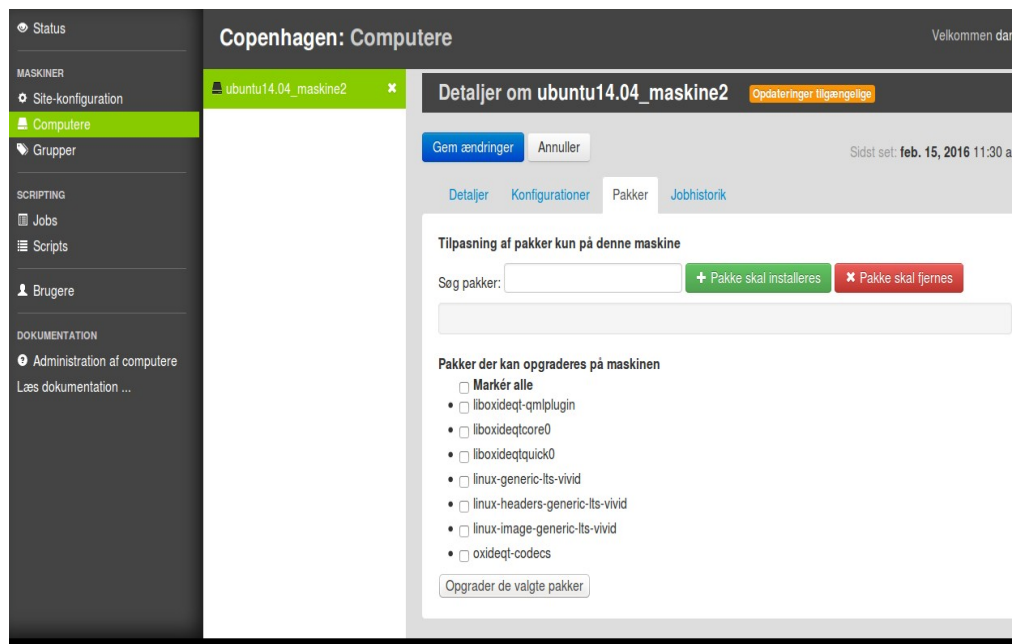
Status

MASKINER
Site-konfiguration
Computere
Grupper

SCRIPTING
Jobs
Scripts

Brugere

DOKUMENTATION
Administration af computere
Læs dokumentation ...

Copenhagen: Computere

Velkommen dar

ubuntu14.04_maskine2

Detaljer om ubuntu14.04_maskine2 Opdateringer tilgængelige

Gem ændringer Annuller

Sidst set: feb. 15, 2016 11:30 a

Detaljer Konfigurationer Pakker Jobhistorik

Tilpasning af pakker kun på denne maskine

Søg pakker: + Pakke skal installeres ✖ Pakke skal fjernes

Pakker der kan opgraderes på maskinen

Markér alle
- liboxideqt-qmlplugin
- liboxideqtcore0
- liboxideqtquick0
- linux-generic-lts-vivid
- linux-headers-generic-lts-vivid
- linux-image-generic-lts-vivid
- oxideqt-codecs

Opgrader de valgte pakker